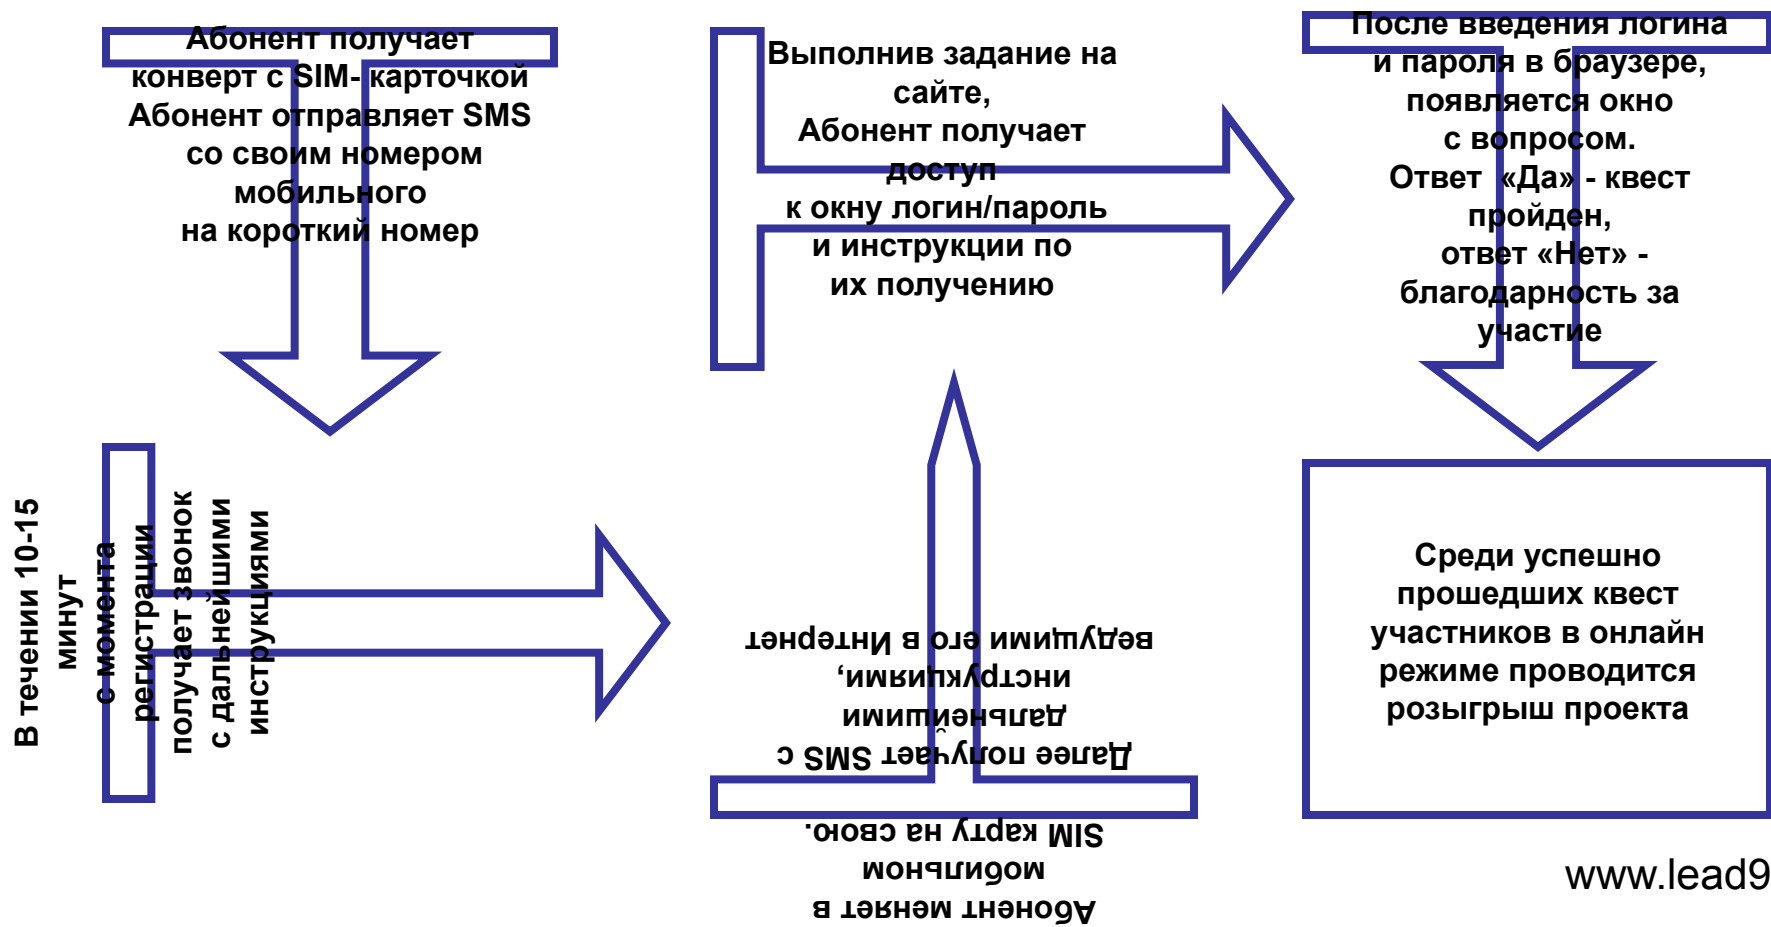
Абонент получает конверт с SIM- карточкой Абонент отправляет SMS со своим номером мобильного на короткий номер

Выполнив задание на сайте, Абонент получает доступ к окну логин/пароль и инструкции по их получению

После введения логина и пароля в браузере, появляется окно с вопросом. Ответ «Да» - квест пройден, ответ «Нет» - благодарность за участие

В течении 10-15 минут с момента регистрации получает звонок с дальнейшими инструкциями

Абонент менает в мобильном SIM карту на свою.

Далее получает SMS с дальнейшими инструкциями, ведущими его в Интернет

Среди успешно прошедших квест участников в онлайн режиме проводится розыгрыш проекта

www.lead9